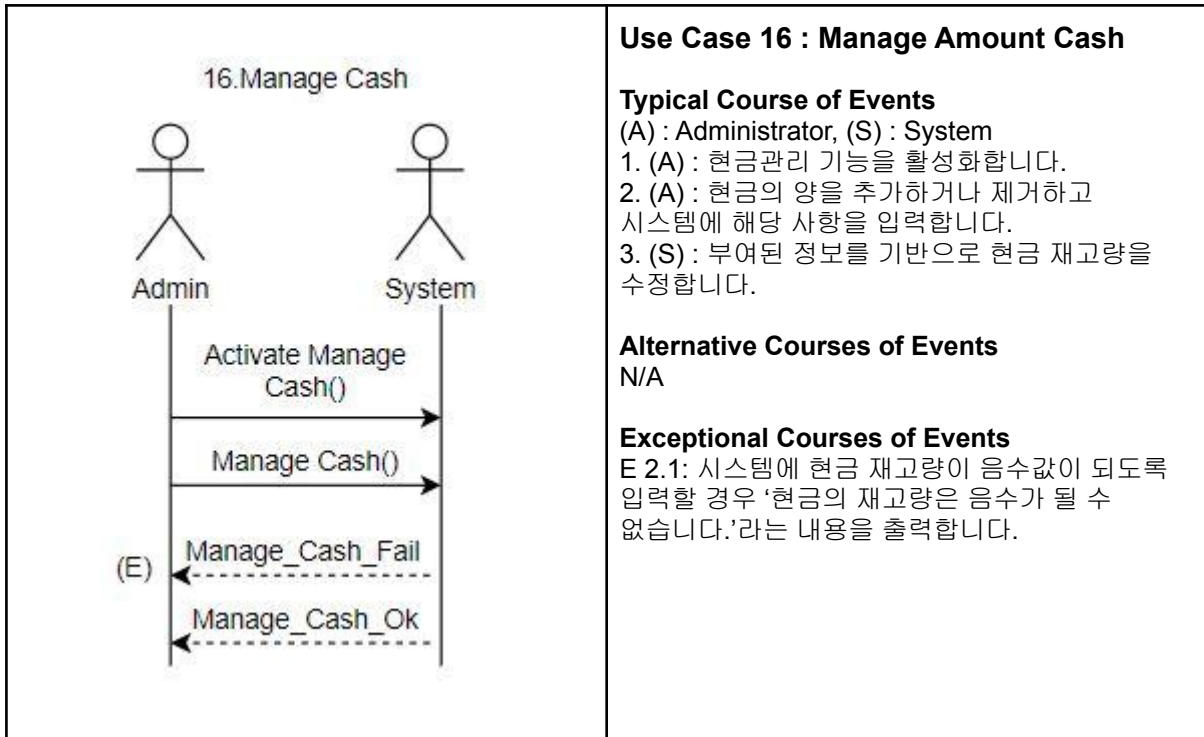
16.Manage Cash

Admin

System

Activate Manage Cash()

Manage Cash()

(E)

Manage_Cash_Fail

Manage_Cash_Ok

**Use Case 16 : Manage Amount Cash**

**Typical Course of Events**
(A) : Administrator, (S) : System
1. (A) : 현금관리 기능을 활성화합니다.
2. (A) : 현금의 양을 추가하거나 제거하고 시스템에 해당 사항을 입력합니다.
3. (S) : 부여된 정보를 기반으로 현금 재고량을 수정합니다.

**Alternative Courses of Events**
N/A

**Exceptional Courses of Events**
E 2.1: 시스템에 현금 재고량이 음수값이 되도록 입력할 경우 '현금의 재고량은 음수가 될 수 없습니다.'라는 내용을 출력합니다.